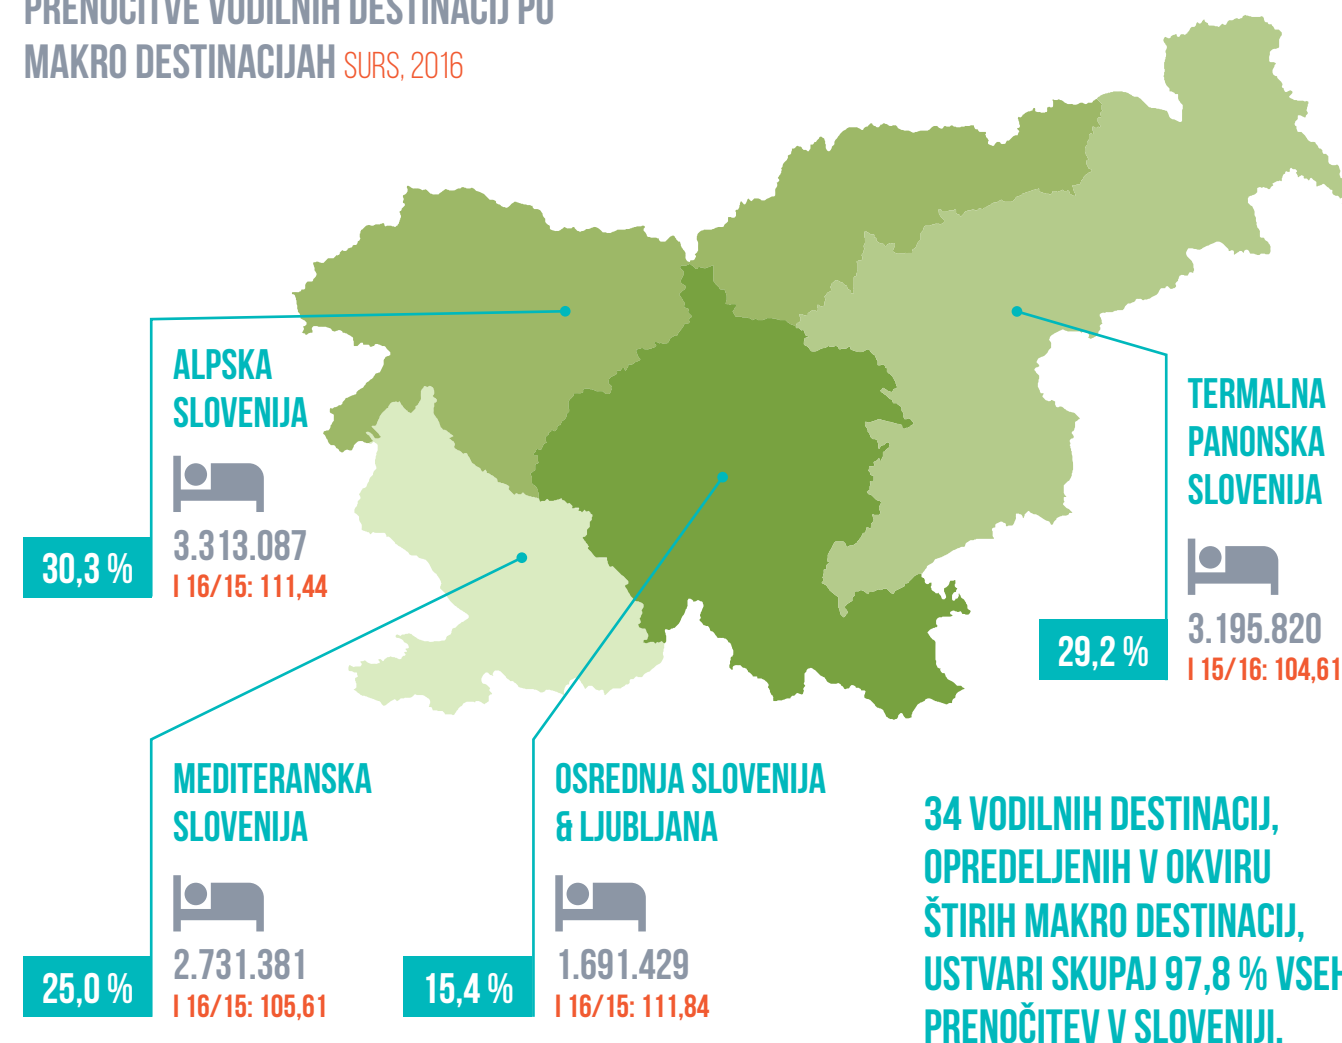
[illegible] MAKRO DESTINACIJAH SURS, 2016

ALPSKA SLOVENIJA

3.313.087

I 16/15: 111,44

30,3 %

TERMALNA PANONSKA SLOVENIJA

3.195.820

I 15/16: 104,61

29,2 %

MEDITERANSKA SLOVENIJA

2.731.381

I 16/15: 105,61

25,0 %

OSREDNJA SLOVENIJA & LJUBLJANA

1.691.429

I 16/15: 111,84

15,4 %

34 VODILNIH DESTINACIJ, OPREDELJENIH V OKVIRU ŠTIRIH MAKRO DESTINACIJ, USTVARI SKUPAJ 97,8 % VSEH PRENOČITEV V SLOVENIJI.